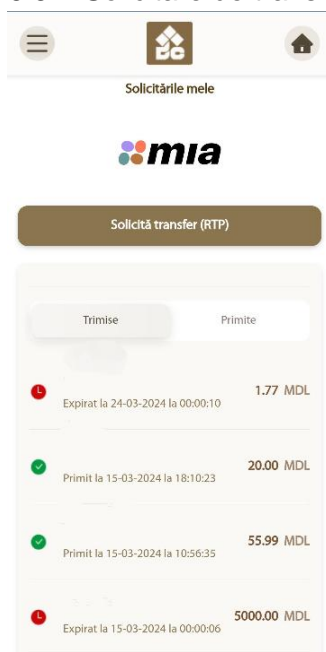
Solicitările mele

mia

Solicită transfer (RTP)

Trimise

Primite

Expirat la 24-03-2024 la 00:00:10

1.77 MDL

Primit la 15-03-2024 la 18:10:23

20.00 MDL

Primit la 15-03-2024 la 10:56:35

55.99 MDL

Expirat la 15-03-2024 la 00:00:06

5000.00 MDL